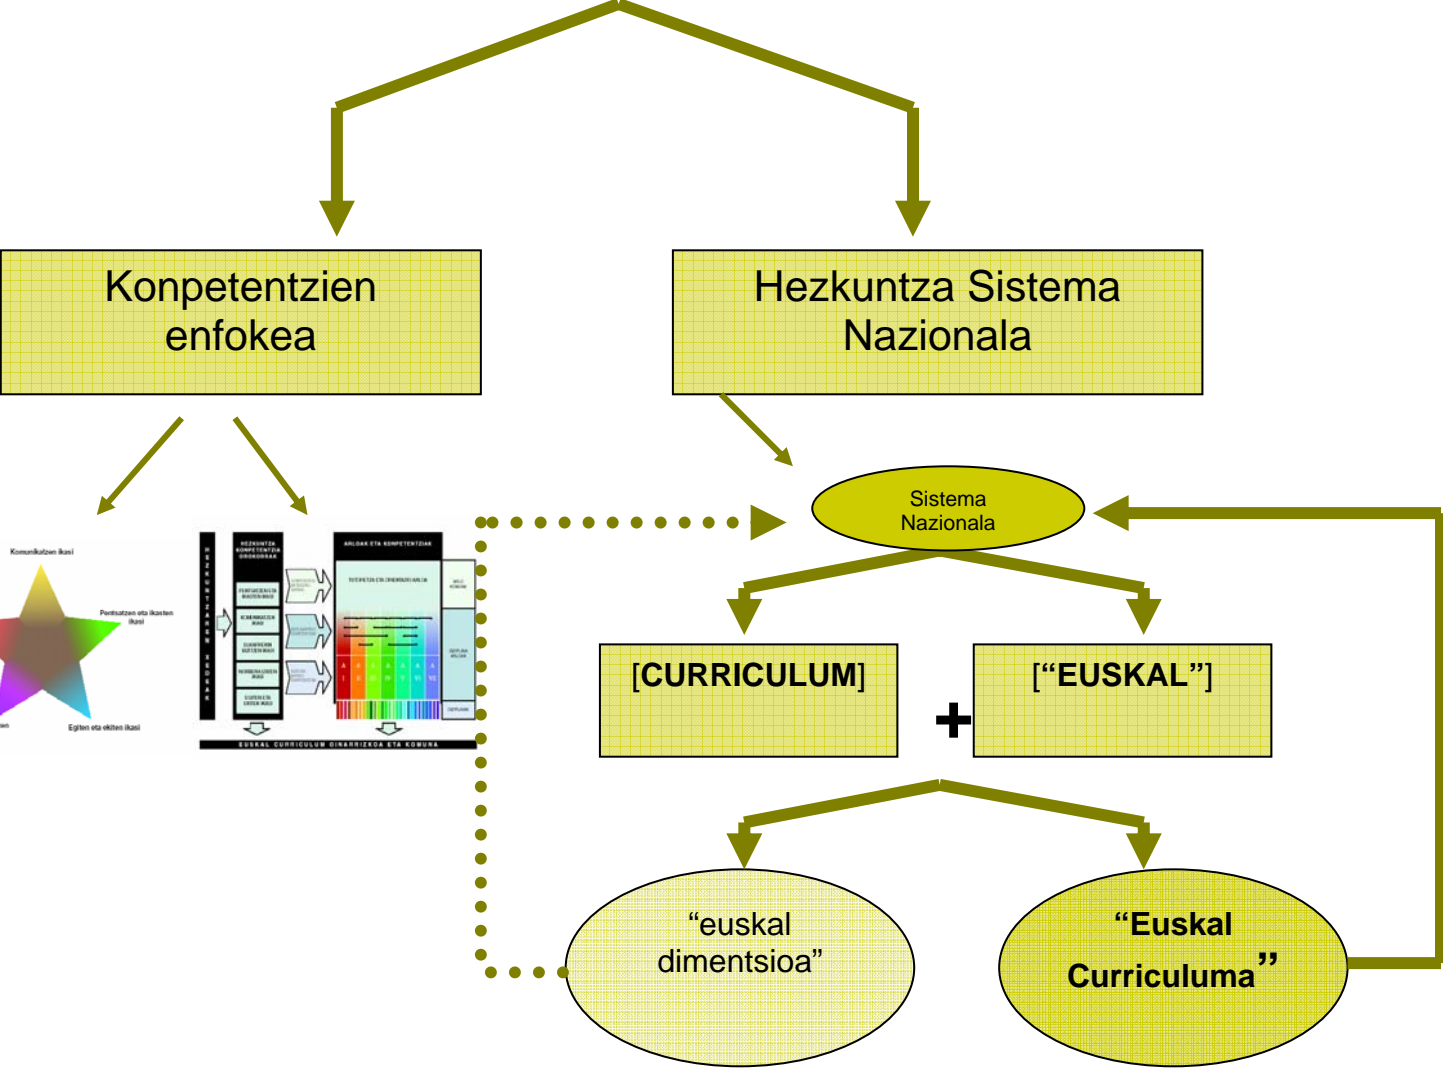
Konpetentzien enfokea

Hezkuntza Sistema Nazionala

Komunikatzen ikasi

Pentsatzen eta ikasten ikasi

Egiten eta ekiten ikasi

HEZKUNTZAREN XEDEAK

HEZKUNTZA KONPETENTZIA OROKORRAK

ARLOAK ETA KONPETENTZIAK

EUSKAL CURRICULUM OINARRIZKOA ETA KOMUNA

Sistema Nazionala

[CURRICULUM]

+

[“EUSKAL”]

“euskal dimentsioa”

“Euskal Curriculuma”